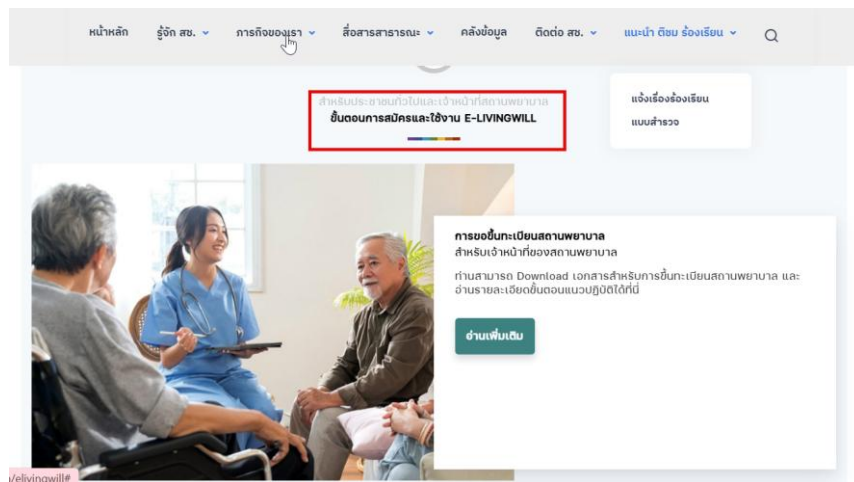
หน้าหลัก รู้จัก สช. ภารกิจของเรา สื่อสารสาธารณะ คลังข้อมูล ติดต่อ สช. แนะนำ ติชม ร้องเรียน

แจ้งเรื่องร้องเรียน
แบบสำรวจ

สำหรับประชาชนทั่วไปและเจ้าหน้าที่สถานพยาบาล
ขั้นตอนการสมัครและใช้งาน E-LIVINGWILL

การขอขึ้นทะเบียนสถานพยาบาล
สำหรับเจ้าหน้าที่ของสถานพยาบาล

ท่านสามารถ Download เอกสารสำหรับการขึ้นทะเบียนสถานพยาบาล และอ่านรายละเอียดขั้นตอนแนวปฏิบัติได้ที่นี่

อ่านเพิ่มเติม

/elivingwill#